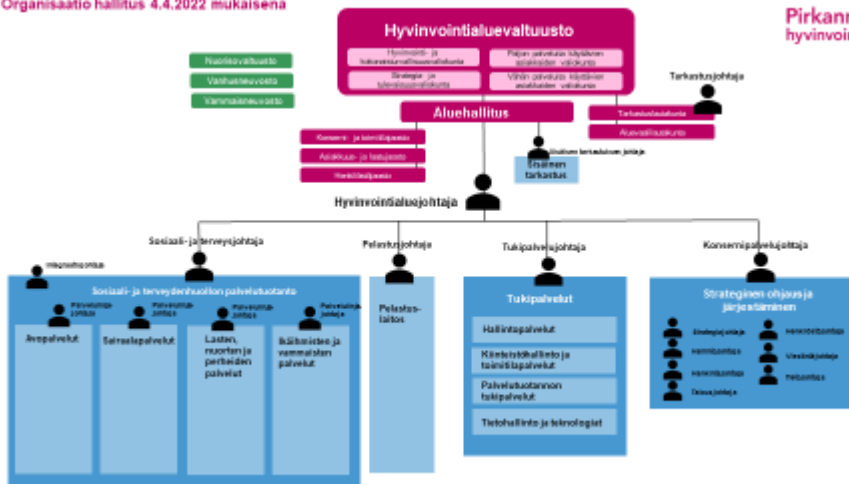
Organisaatio hallitus 4.4.2022 mukaisena

Pirkanm
hyvinvoin

Hyvinvointialuevaltuusto

Hyvinvointi- ja turvallisuusvaliokunta

Strategia- ja talousvaliokunta

Paljon palveluja käyttävien asiakkaiden valiokunta

Vähän palveluja käyttävien asiakkaiden valiokunta

Nuorisovaltuusto

Vanhusneuvosto

Vammaisneuvosto

Tarkastusjohtaja

Aluehallitus

Tarkastuslautakunta

Aluevaalilautakunta

Konserni- ja talousjaosto

Asiakkuus- ja laatujaosto

Henkilöstöjaosto

Sisäisen tarkastuksen johtaja

Sisäinen tarkastus

Hyvinvointialuejohtaja

Sosiaali- ja terveysjohtaja

Pelastusjohtaja

Tukipalvelujohtaja

Konsernipalvelujohtaja

Ylilääkäri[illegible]

Sosiaali- ja terveydenhuollon palvelutuotanto

Palvelualuejohtaja

Avopalvelut

Palvelualuejohtaja

Sairaalapalvelut

Palvelualuejohtaja

Lasten, nuorten ja perheiden palvelut

Palvelualuejohtaja

Ikäihmisten ja vammaisten palvelut

Pelastuslaitos

Tukipalvelut

Hallintopalvelut

Kiinteistöhallinto ja toimitilapalvelut

Palvelutuotannon tukipalvelut

Tietohallinto ja teknologiat

Strateginen ohjaus ja järjestäminen

Strategiajohtaja

Henkilöstöjohtaja

Hankintajohtaja

Viestintäjohtaja

Hyvinvointijohtaja

Palvelujohtaja

Talousjohtaja